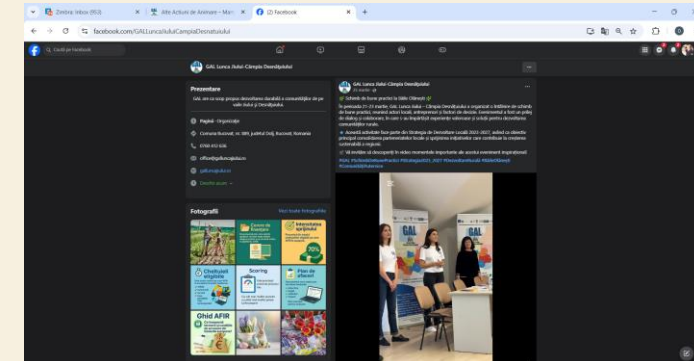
Zimbra: Inbox (953)
Alte Acțiuni de Animare – Ma...
(2) Facebook

facebook.com/GALLuncaJiuluiCampiaDesnatuiului

Caută pe Facebook

GAL Lunca Jiului-Câmpia Desnățuiului

Prezentare

GAL are ca scop propus dezvoltarea durabilă a comunităților de pe valea Jiului și Desnățuiului.

Pagină · Organizație

Comuna Bucovăț, nr. 189, județul Dolj, Bucovăț, România

0788 452 638

office@galluncajiului.ro

galluncajiului.ro

Detalii despre

Fotografii

Vezi toate fotografiile

Zone de Acțiune

Intervențiile sprijinite

Chestionare

Scoring

Plan de afaceri

Ghid AFIR

GAL Lunca Jiului-Câmpia Desnățuiului

Schimb de bune practici în Valea Olteniei

În perioada 21-23 martie, GAL Lunca Jiului – Câmpia Desnățuiului a organizat o întâlnire de schimb de bune practici, reunind actori locali, antreprenori și factori de decizie. Evenimentul a fost un prilej de dialog și colaborare, în care s-au împărtășit experiențe valoroase și soluții pentru dezvoltarea comunităților rurale.

Această activitate face parte din Strategia de Dezvoltare Locală 2023-2027, având ca obiective principale consolidarea parteneriatelor locale și sprijinirea inițiativelor care contribuie la creșterea sustenabilă a regiunii.

Vă invităm să descoperiți în video momentele importante ale acestui eveniment inspirațional!

#GAL #SchimbDeBunePractici #Strategia2023_2027 #DezvoltareLocală #ValeaOlteniei #ComunitățiRurale

GAL